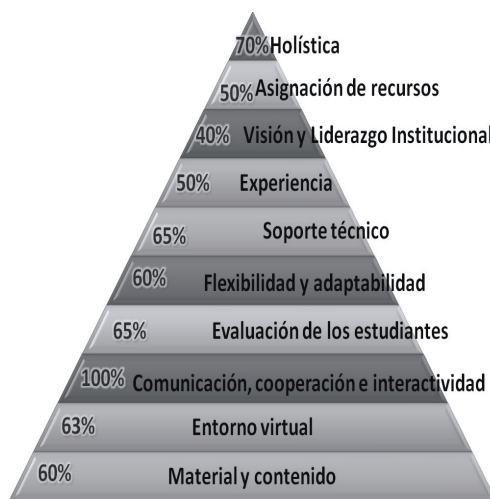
70% Holística
50% Asignación de recursos
40% Visión y Liderazgo Institucional
50% Experiencia
65% Soporte técnico
60% Flexibilidad y adaptabilidad
65% Evaluación de los estudiantes
100% Comunicación, cooperación e interactividad
63% Entorno virtual
60% Material y contenido